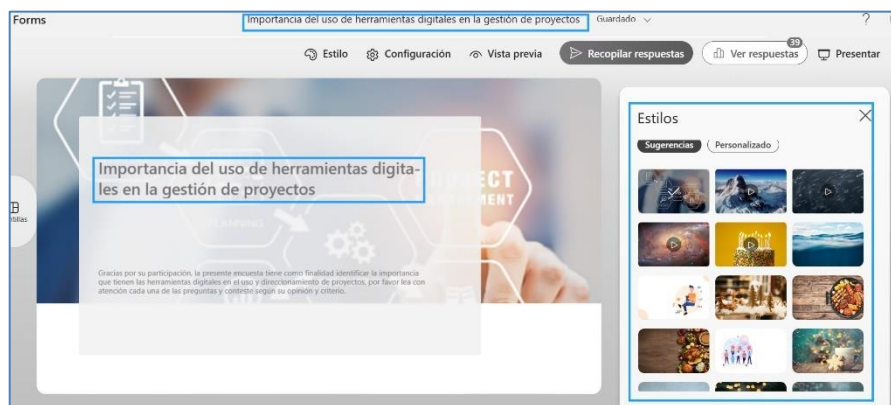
Forms

Importancia del uso de herramientas digitales en la gestión de proyectos

Guardado

?

Estilo

Configuración

Vista previa

Recopilar respuestas

39

Ver respuestas

Presentar

tillas

Importancia del uso de herramientas digitales en la gestión de proyectos

Gracias por su participación, la presente encuesta tiene como finalidad identificar la importancia que tienen las herramientas digitales en el uso y direccionamiento de proyectos, por favor lea con atención cada una de las preguntas y contesto según su opinión y criterio.

Estilos

Sugerencias

Personalizado